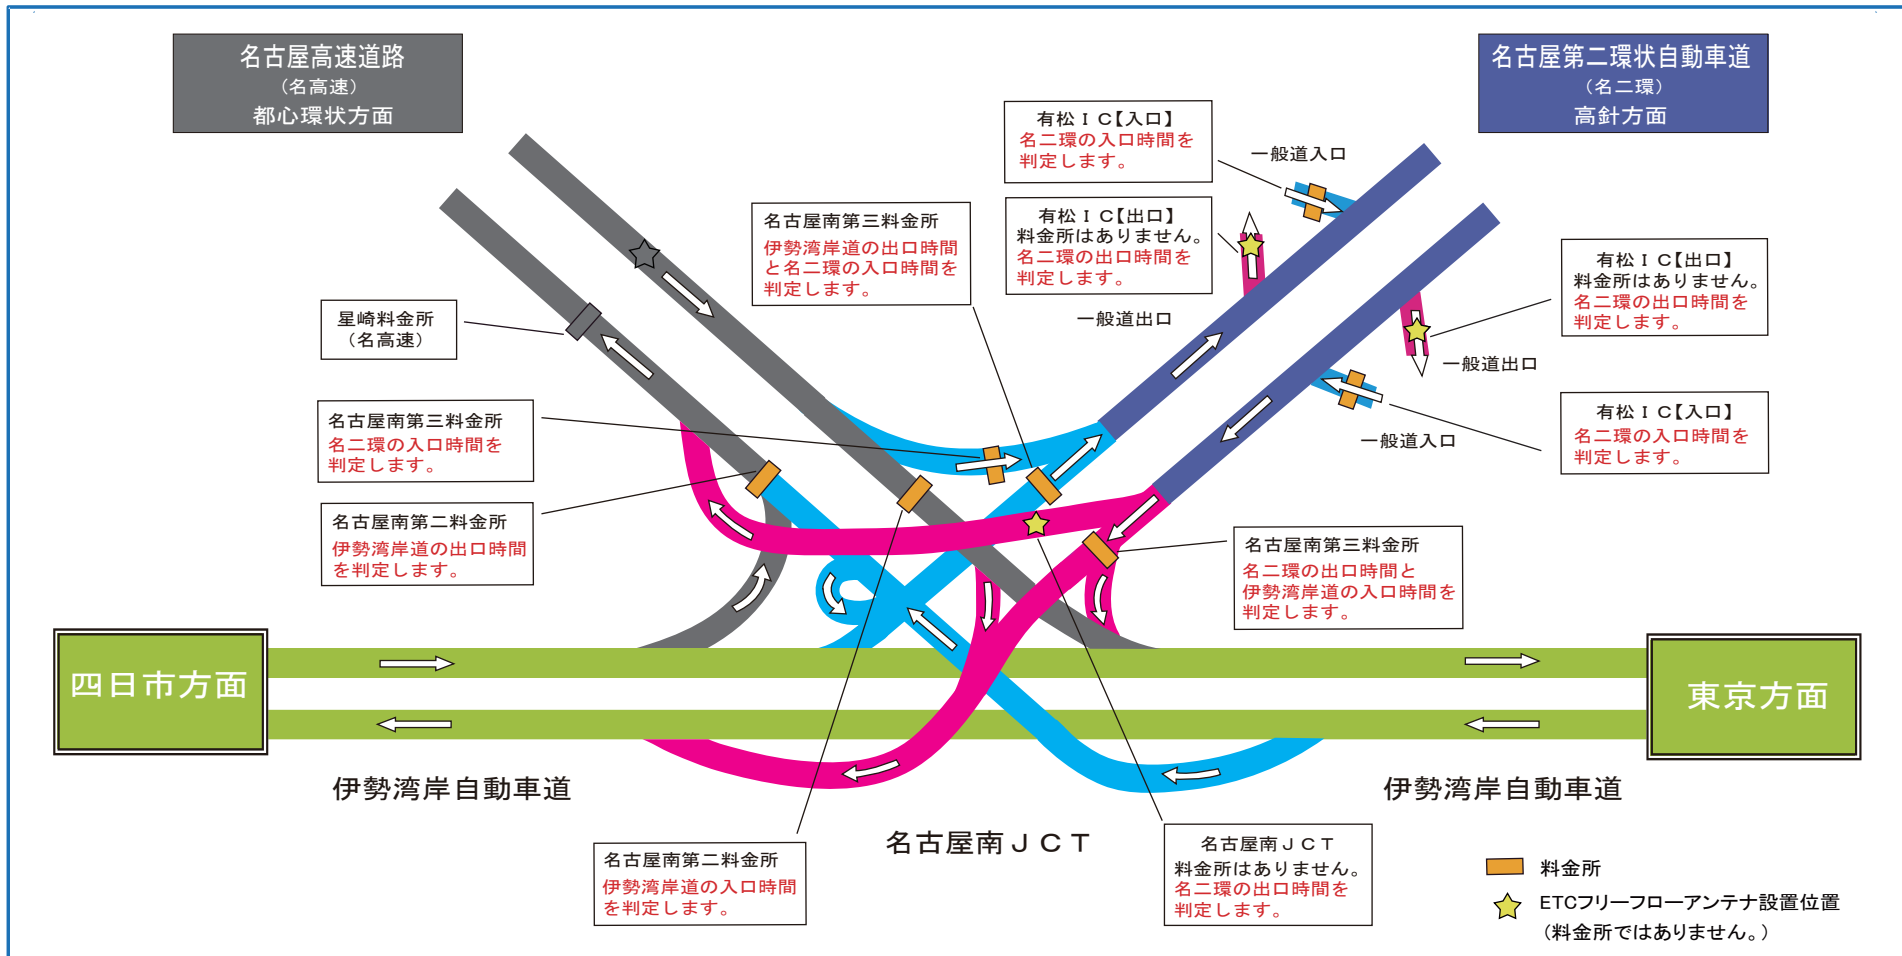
名古屋高速道路
（名高速）
都心環状方面

名古屋第二環状自動車道
（名二環）
高針方面

有松ＩＣ【入口】
名二環の入口時間を判定します。

一般道入口

名古屋南第三料金所
伊勢湾岸道の出口時間と名二環の入口時間を判定します。

有松ＩＣ【出口】
料金所はありません。
名二環の出口時間を判定します。

有松ＩＣ【出口】
料金所はありません。
名二環の出口時間を判定します。

星崎料金所
（名高速）

一般道出口

一般道出口

名古屋南第三料金所
名二環の入口時間を判定します。

有松ＩＣ【入口】
名二環の入口時間を判定します。

一般道入口

名古屋南第二料金所
伊勢湾岸道の出口時間を判定します。

名古屋南第三料金所
名二環の出口時間と伊勢湾岸道の入口時間を判定します。

四日市方面

東京方面

伊勢湾岸自動車道

伊勢湾岸自動車道

名古屋南ＪＣＴ

名古屋南第二料金所
伊勢湾岸道の入口時間を判定します。

名古屋南ＪＣＴ
料金所はありません。
名二環の出口時間を判定します。

料金所
ETCフリーフローアンテナ設置位置
（料金所ではありません。）